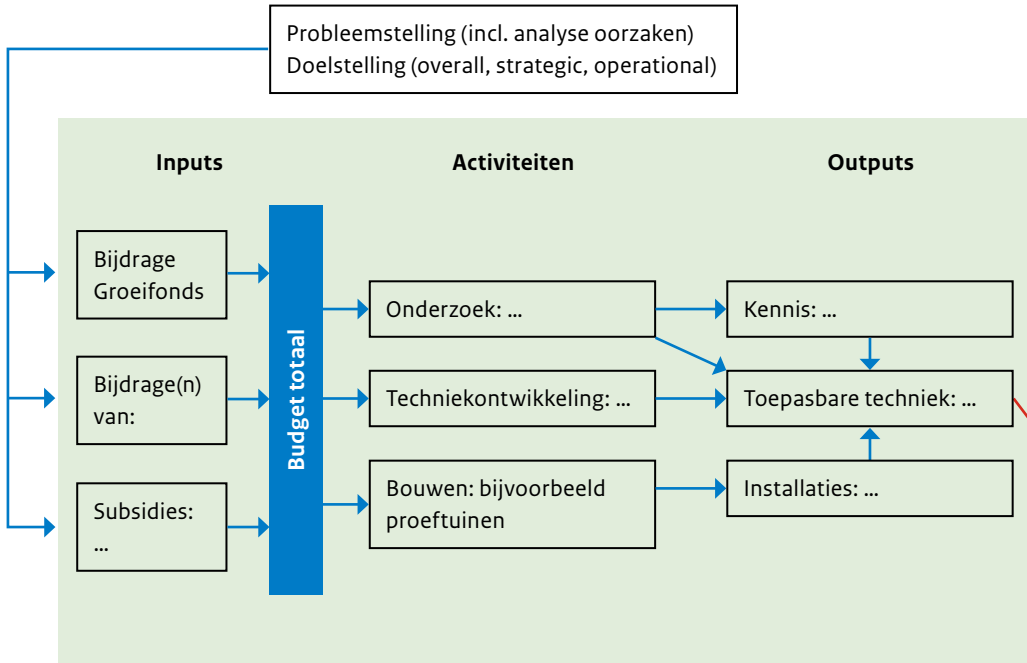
Probleemstelling (incl. analyse oorzaken)
Doelstelling (overall, strategic, operational)

Inputs

Activiteiten

Outputs

Bijdrage Groeifonds

Bijdrage(n) van:

Subsidies: ...

Budget totaal

Onderzoek: ...

Techniekontwikkeling: ...

Bouwen: bijvoorbeeld proeftuinen

Kennis: ...

Toepasbare techniek: ...

Installaties: ...